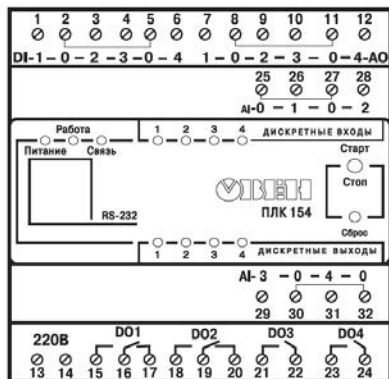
1 2 3 4 5 6 7 8 9 10 11 12

DI-1 — 0 — 2 — 3 — 0 — 4 1 — 0 — 2 — 3 — 0 — 4-AO

25 26 27 28

AI-0 — 1 — 0 — 2

Работа

Питание Связь

1 2 3 4 ДИСКРЕТНЫЕ ВХОДЫ

Старт

Стоп

ОВЕН

ПЛК 154

RS-232

Сброс

1 2 3 4 ДИСКРЕТНЫЕ ВЫХОДЫ

AI-3 — 0 — 4 — 0

29 30 31 32

220В

DO1 DO2 DO3 DO4

13 14 15 16 17 18 19 20 21 22 23 24